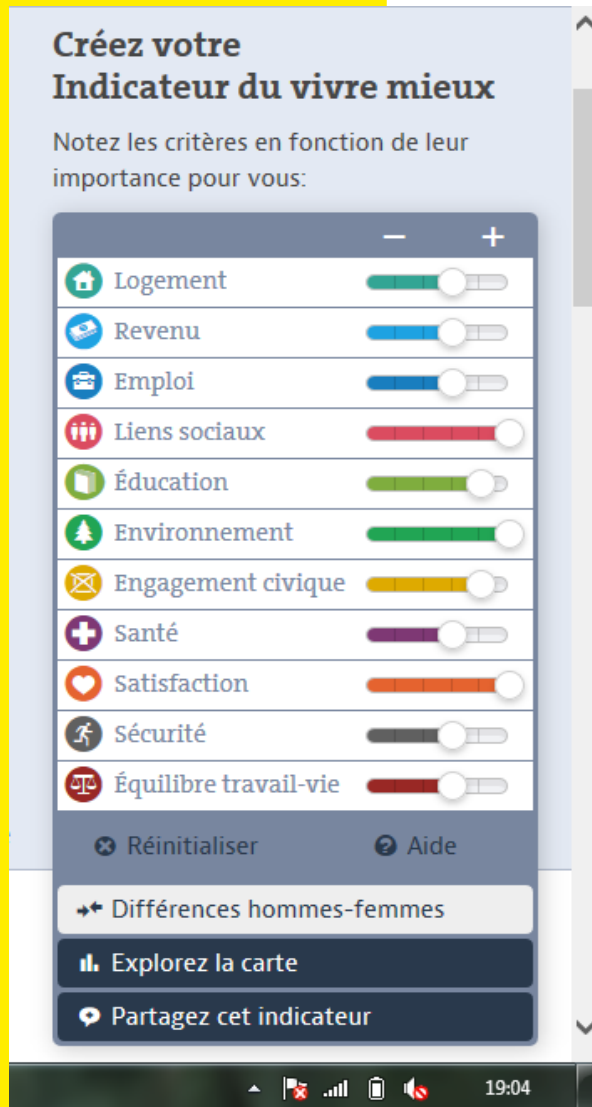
Créez votre
Indicateur du vivre mieux

Notez les critères en fonction de leur importance pour vous:

−   +

Logement
Revenu
Emploi
Liens sociaux
Éducation
Environnement
Engagement civique
Santé
Satisfaction
Sécurité
Équilibre travail-vie

Réinitialiser   Aide

Différences hommes-femmes
Explorez la carte
Partagez cet indicateur

19:04